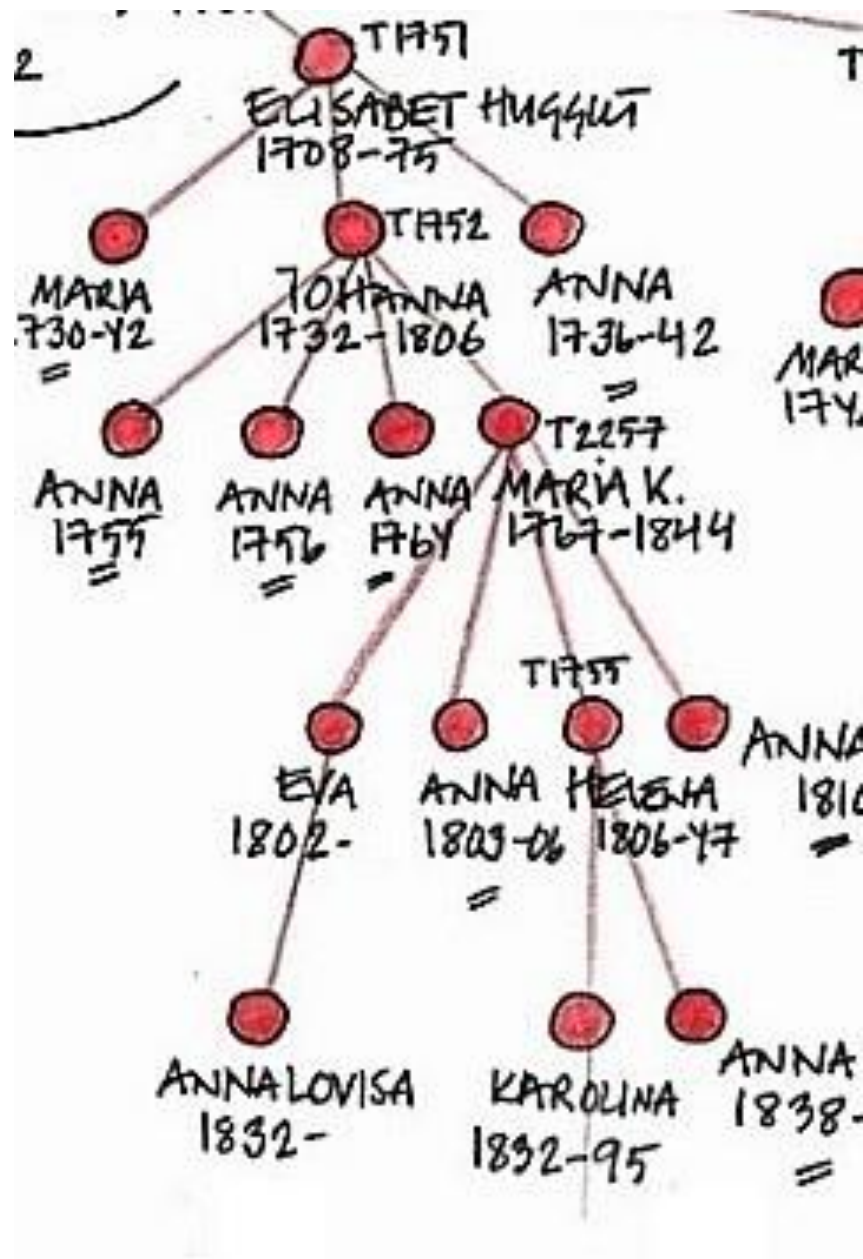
2

T1751
ELISABET HUGGUT
1708-75

T

MARIA
1730-42
=

T1752
JOHANNA
1732-1806

ANNA
1736-42
=

MAR
174

ANNA
1755
=

ANNA
1756
=

ANNA
1764
=

T2257
MARIA K.
1767-1844

T1755

EVA
1802-

ANNA
1803-06
=

HELENA
1806-47

ANNA
181
=

ANNALOVISA
1832-

KAROLINA
1832-95

ANNA
1838-
=